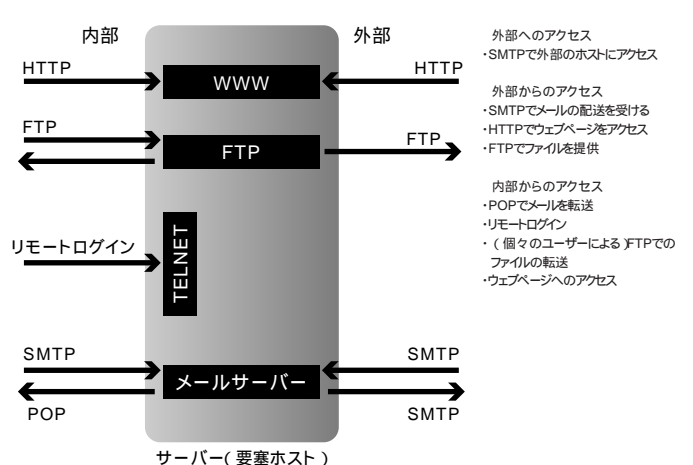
内部

外部

HTTP

WWW

HTTP

FTP

FTP

FTP

リモートログイン

TELNET

SMTP

メールサーバー

SMTP

POP

SMTP

サーバー(要塞ホスト)

外部へのアクセス
・SMTPで外部のホストにアクセス

外部からのアクセス
・SMTPでメールの配送を受ける
・HTTPでウェブページをアクセス
・FTPでファイルを提供

内部からのアクセス
・POPでメールを転送
・リモートログイン
・(個々のユーザーによる)FTPでのファイルの転送
・ウェブページへのアクセス